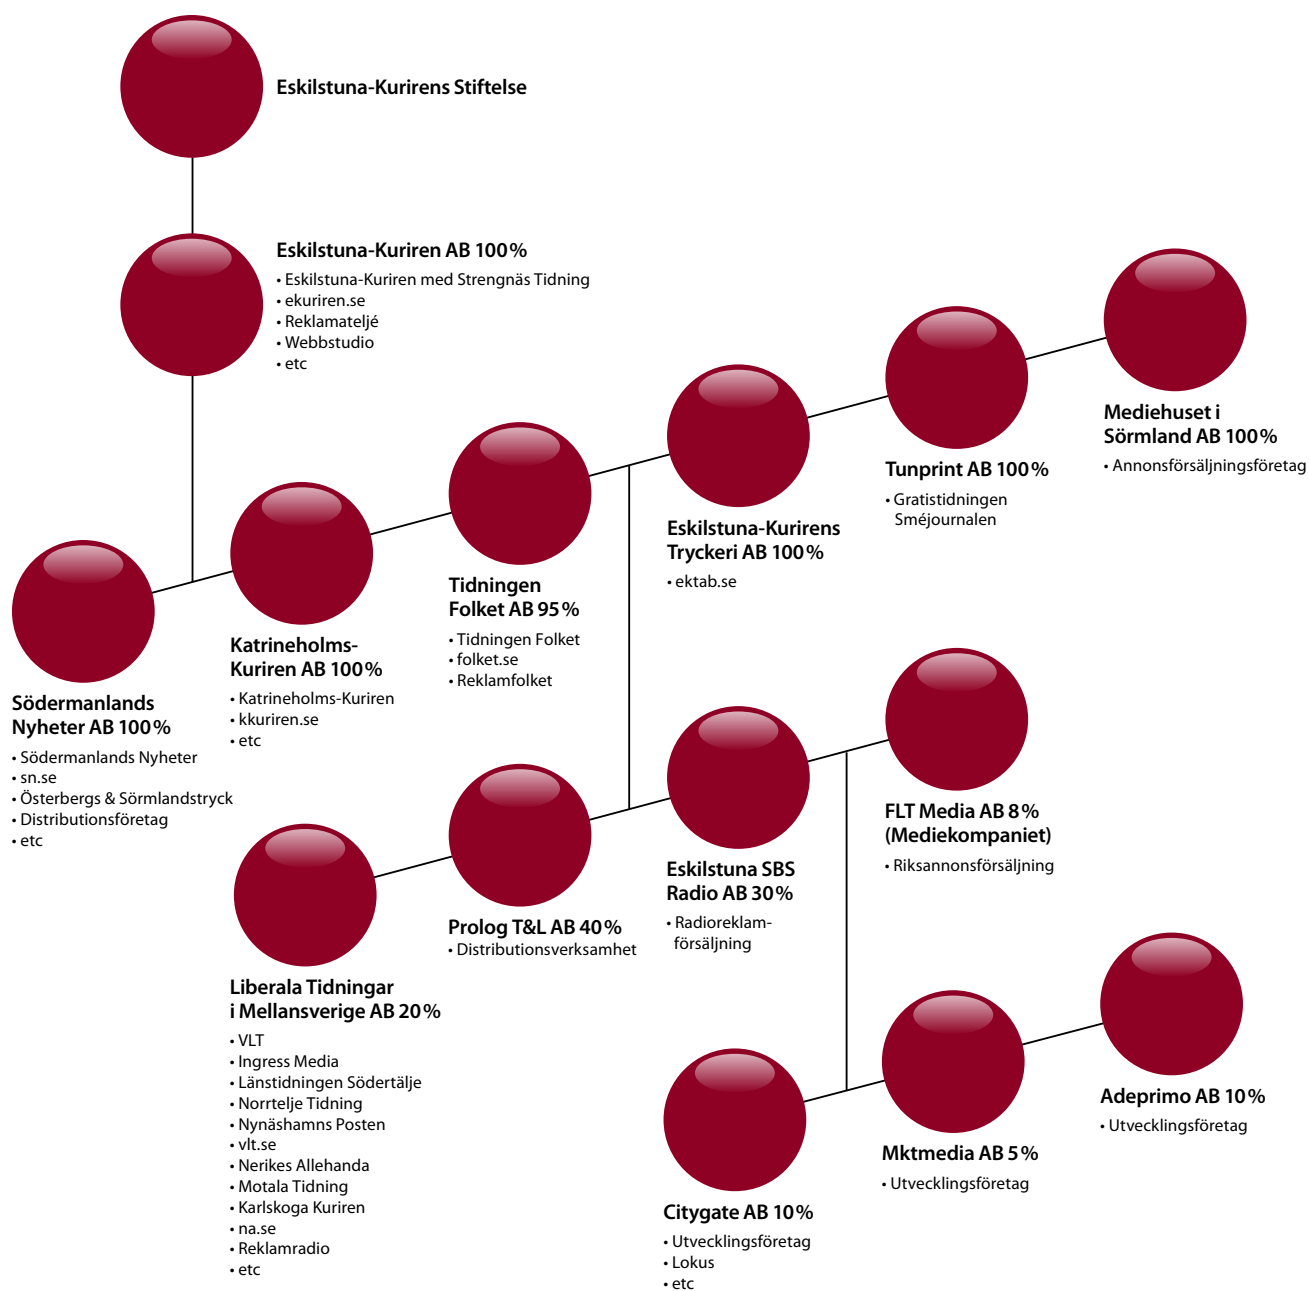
Eskilstuna-Kurirens Stiftelse

Eskilstuna-Kuriren AB 100%
• Eskilstuna-Kuriren med Strengnäs Tidning
• ekuriren.se
• Reklamateljé
• Webbstudio
• etc

Mediehuset i Sörmland AB 100%
• Annonsförsäljningsföretag

Tunprint AB 100%
• Gratistidningen Sméjournalen

Eskilstuna-Kurirens Tryckeri AB 100%
• ektab.se

Tidningen Folket AB 95%
• Tidningen Folket
• folket.se
• Reklamfolket

Katrineholms-Kuriren AB 100%
• Katrineholms-Kuriren
• kkuriren.se
• etc

Södermanlands Nyheter AB 100%
• Södermanlands Nyheter
• sn.se
• Österbergs & Sörmlandstryck
• Distributionsföretag
• etc

FLT Media AB 8% (Mediekompaniet)
• Riksannonsförsäljning

Eskilstuna SBS Radio AB 30%
• Radioreklamförsäljning

Prolog T&L AB 40%
• Distributionsverksamhet

Liberala Tidningar i Mellansverige AB 20%
• VLT
• Ingress Media
• Länstidningen Södertälje
• Norrtelje Tidning
• Nynäshamns Posten
• vlt.se
• Nerikes Allehanda
• Motala Tidning
• Karlskoga Kuriren
• na.se
• Reklamradio
• etc

Adeprimo AB 10%
• Utvecklingsföretag

Mktmedia AB 5%
• Utvecklingsföretag

Citygate AB 10%
• Utvecklingsföretag
• Lokus
• etc